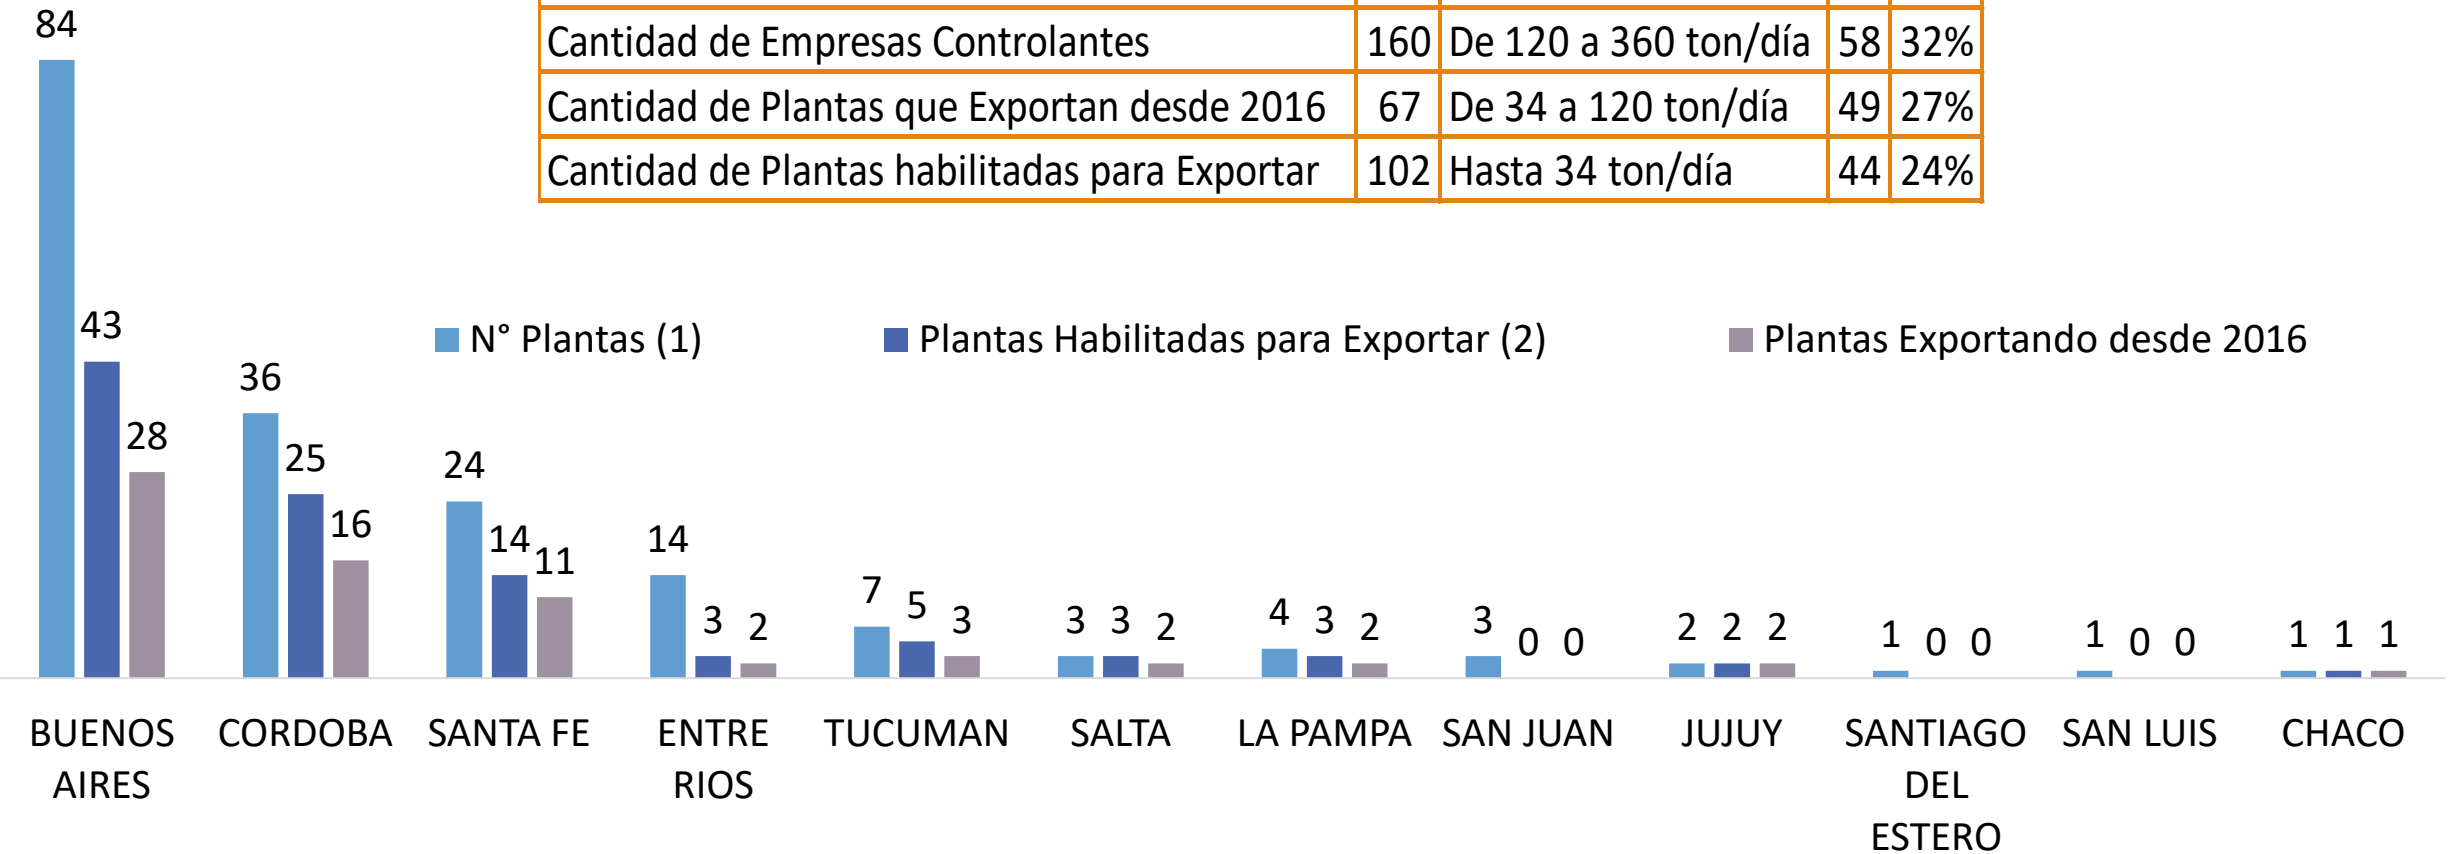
| Cantidad de Empresas Controlantes | 160 | De 120 a 360 ton/día | 58 | 32% |
|---|---|---|---|---|
| Cantidad de Plantas que Exportan desde 2016 | 67 | De 34 a 120 ton/día | 49 | 27% |
| Cantidad de Plantas habilitadas para Exportar | 102 | Hasta 34 ton/día | 44 | 24% |

N° Plantas (1)
Plantas Habilitadas para Exportar (2)
Plantas Exportando desde 2016

84 43 28
36 25 16
24 14 11
14 3 2
7 5 3
3 3 2
4 3 2
3 0 0
2 2 2
1 0 0
1 0 0
1 1 1

BUENOS AIRES
CORDOBA
SANTA FE
ENTRE RIOS
TUCUMAN
SALTA
LA PAMPA
SAN JUAN
JUJUY
SANTIAGO DEL ESTERO
SAN LUIS
CHACO